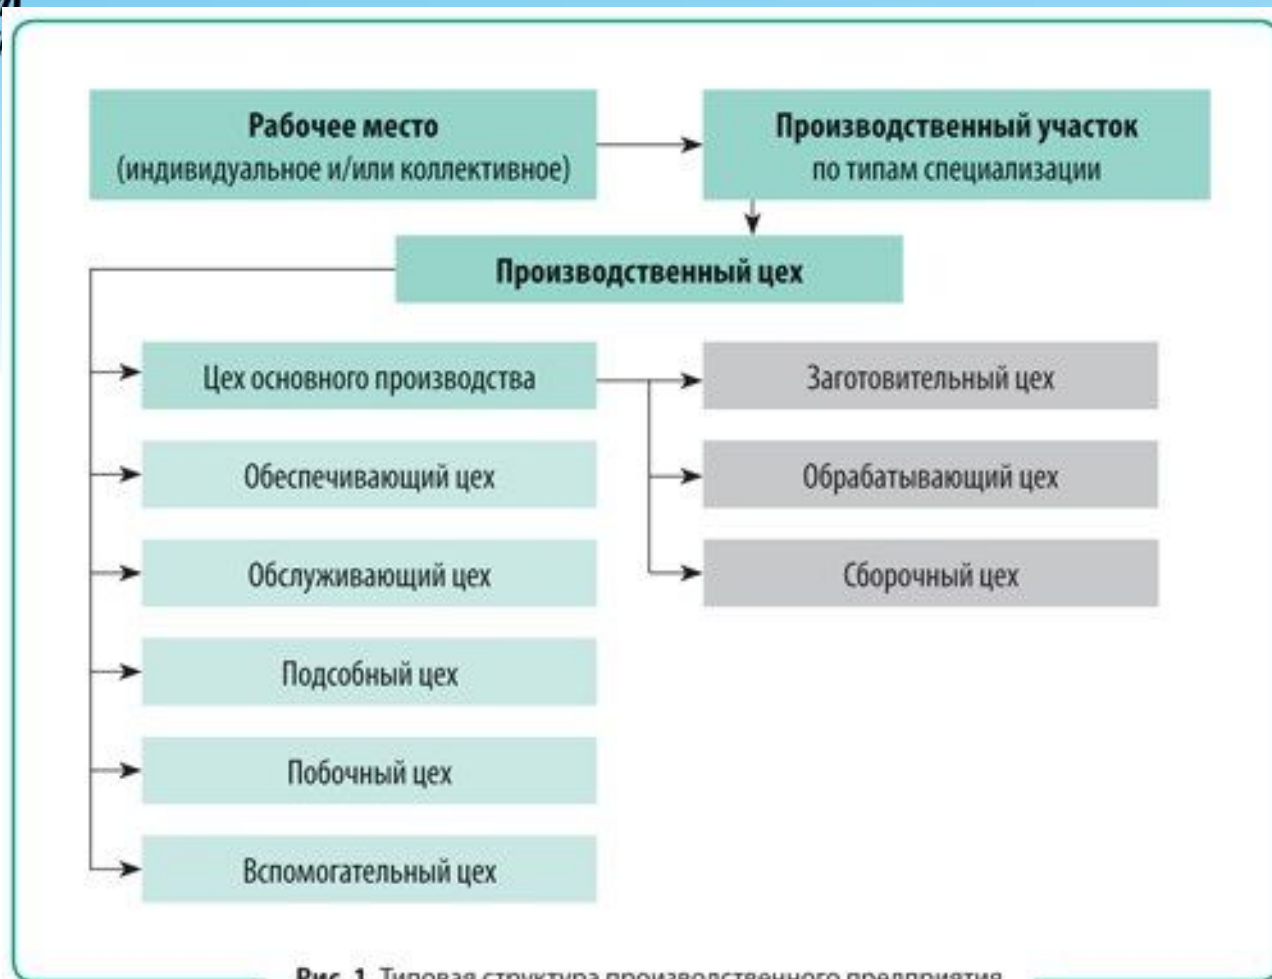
Рабочее место
(индивидуальное и/или коллективное)

Производственный участок
по типам специализации

Производственный цех

Цех основного производства

Заготовительный цех

Обрабатывающий цех

Сборочный цех

Обеспечивающий цех

Обслуживающий цех

Подсобный цех

Побочный цех

Вспомогательный цех

Рис. 1. Типовая структура производственного предприятия